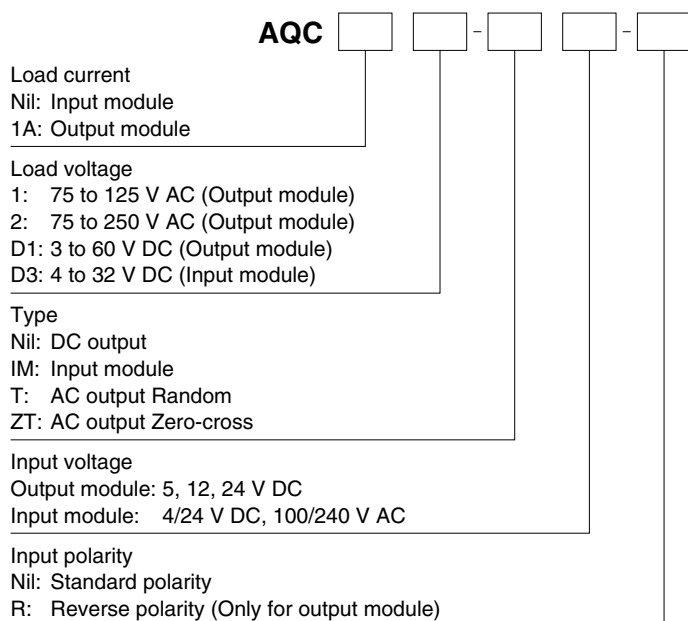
AQC [ ] [ ] - [ ] [ ] - [ ]

Load current
Nil: Input module
1A: Output module

Load voltage
1: 75 to 125 V AC (Output module)
2: 75 to 250 V AC (Output module)
D1: 3 to 60 V DC (Output module)
D3: 4 to 32 V DC (Input module)

Type
Nil: DC output
IM: Input module
T: AC output Random
ZT: AC output Zero-cross

Input voltage
Output module: 5, 12, 24 V DC
Input module: 4/24 V DC, 100/240 V AC

Input polarity
Nil: Standard polarity
R: Reverse polarity (Only for output module)